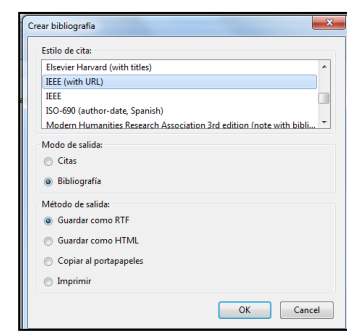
Crear bibliografía

Estilo de cita:

Elsevier Harvard (with titles)
IEEE (with URL)
IEEE
ISO-690 (author-date, Spanish)
Modern Humanities Research Association 3rd edition (note with bibli...

Modo de salida:

Citas
Bibliografía

Método de salida:

Guardar como RTF
Guardar como HTML
Copiar al portapapeles
Imprimir

OK
Cancel